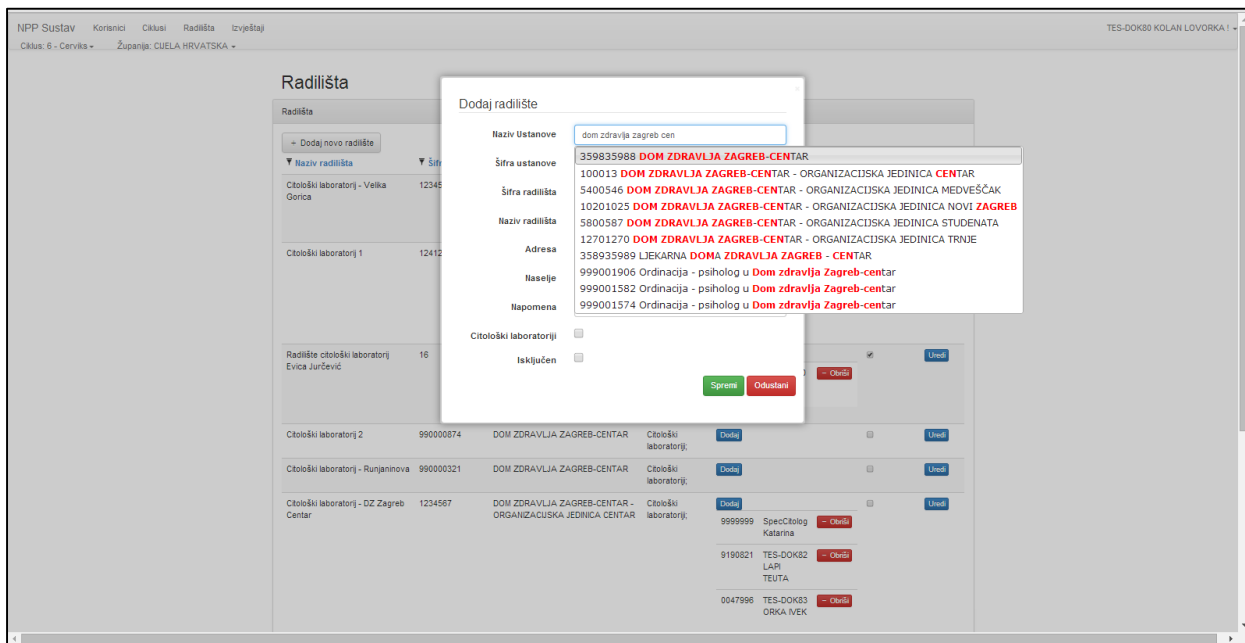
NPP Sustav Korisnici Ciklusi Radilišta Izvještaji
Ciklus: 6 - Cerviks ▾ Županija: CIJELA HRVATSKA ▾
TES-DOK80 KOLAN LOVORKA ! ▾

Radilišta

Radilišta

+ Dodaj novo radilište

▼ Naziv radilišta ▼ Šif

Citološki laboratorij - Velika Gorica 12345

Citološki laboratorij 1 12412

Radilište citološki laboratorij Evica Jurčević 16

− Obriši Uredi

Citološki laboratorij 2 990000874 DOM ZDRAVLJA ZAGREB-CENTAR Citološki laboratoriji; Dodaj Uredi

Citološki laboratorij - Runjaninova 990000321 DOM ZDRAVLJA ZAGREB-CENTAR Citološki laboratoriji; Dodaj Uredi

Citološki laboratorij - DZ Zagreb Centar 1234567 DOM ZDRAVLJA ZAGREB-CENTAR - ORGANIZACIJSKA JEDINICA CENTAR Citološki laboratoriji; Dodaj Uredi
9999999 SpecCitolog Katarina − Obriši
9190821 TES-DOK82 LAPI TEUTA − Obriši
0047996 TES-DOK83 ORKA IVEK − Obriši

Dodaj radilište

Naziv Ustanove dom zdravlja zagreb cen
Šifra ustanove
Šifra radilišta
Naziv radilišta
Adresa
Naselje
Napomena
Citološki laboratoriji
Isključen

359835988 DOM ZDRAVLJA ZAGREB-CENTAR
100013 DOM ZDRAVLJA ZAGREB-CENTAR - ORGANIZACIJSKA JEDINICA CENTAR
5400546 DOM ZDRAVLJA ZAGREB-CENTAR - ORGANIZACIJSKA JEDINICA MEDVEŠČAK
10201025 DOM ZDRAVLJA ZAGREB-CENTAR - ORGANIZACIJSKA JEDINICA NOVI ZAGREB
5800587 DOM ZDRAVLJA ZAGREB-CENTAR - ORGANIZACIJSKA JEDINICA STUDENATA
12701270 DOM ZDRAVLJA ZAGREB-CENTAR - ORGANIZACIJSKA JEDINICA TRNJE
358935989 LJEKARNA DOMA ZDRAVLJA ZAGREB - CENTAR
999001906 Ordinacija - psiholog u Dom zdravlja Zagreb-centar
999001582 Ordinacija - psiholog u Dom zdravlja Zagreb-centar
999001574 Ordinacija - psiholog u Dom zdravlja Zagreb-centar

Spremi Odustani